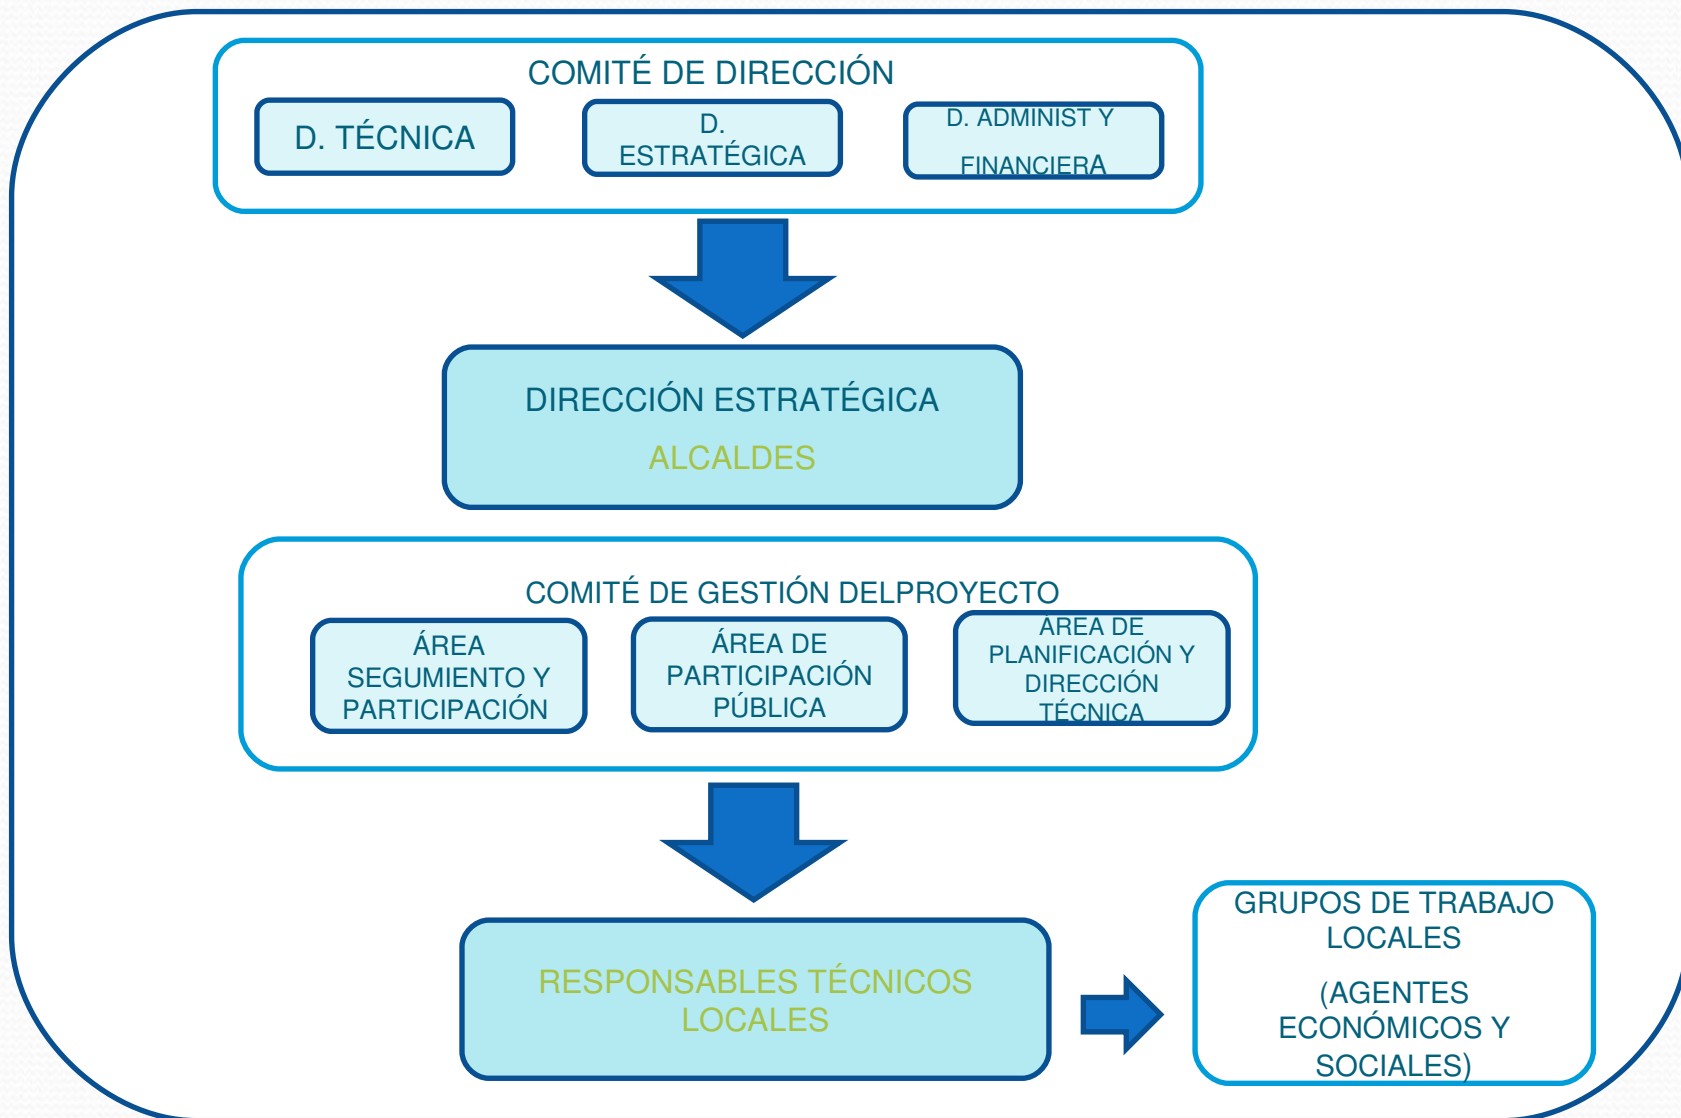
COMITÉ DE DIRECCIÓN

D. TÉCNICA

D. ESTRATÉGICA

D. ADMINIST Y FINANCIERA

DIRECCIÓN ESTRATÉGICA

ALCALDES

COMITÉ DE GESTIÓN DELPROYECTO

ÁREA SEGUMIENTO Y PARTICIPACIÓN

ÁREA DE PARTICIPACIÓN PÚBLICA

AREA DE PLANIFICACIÓN Y DIRECCIÓN TÉCNICA

RESPONSABLES TÉCNICOS LOCALES

GRUPOS DE TRABAJO LOCALES

(AGENTES ECONÓMICOS Y SOCIALES)